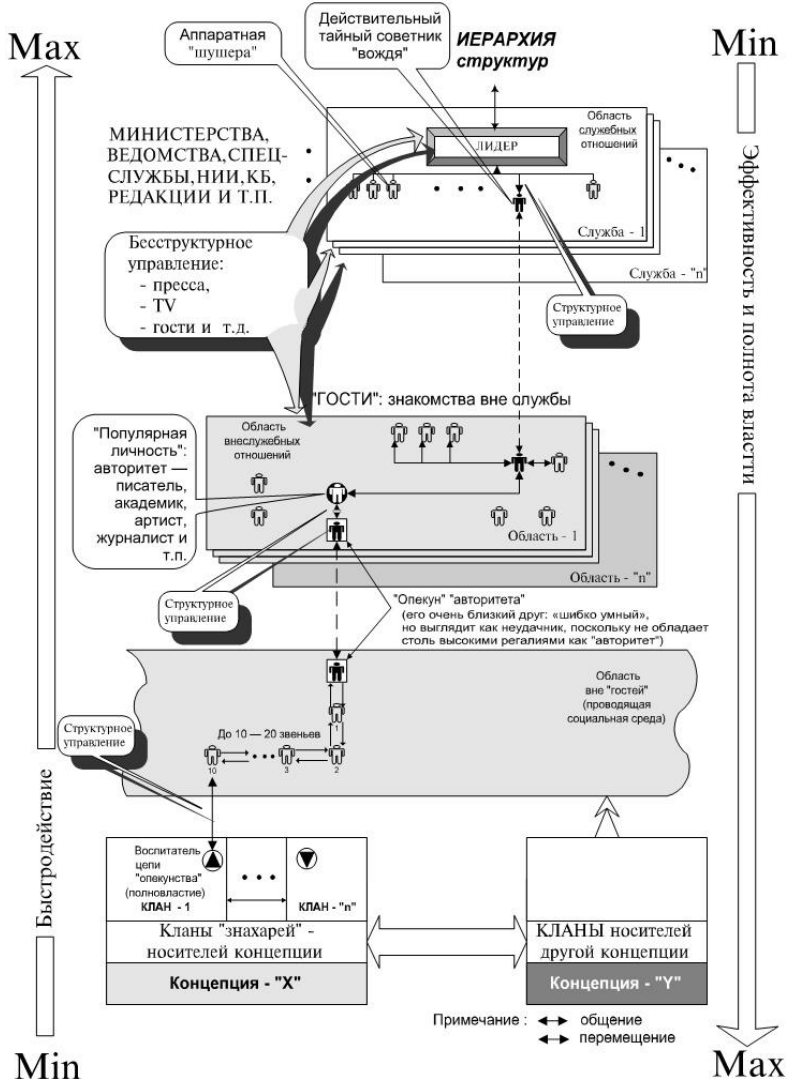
Max

Аппаратная "шушера"

Действительный тайный советник "вождя"

ИЕРАРХИЯ структур

Min

МИНИСТЕРСТВА, ВЕДОМСТВА, СПЕЦ-СЛУЖБЫ, НИИ, КБ, РЕДАКЦИИ И Т.П.

ЛИДЕР

Область служебных отношений

Служба - 1

Служба - "n"

Бесструктурное управление:
- пресса,
- TV
- гости и т.д.

Структурное управление

Эффективность и полнота власти

"ГОСТИ": знакомства вне службы

Область внеслужебных отношений

"Популярная личность": авторитет — писатель, академик, артист, журналист и т.п.

Область - 1

Область - "n"

Структурное управление

"Опекун" "авторитета"
(его очень близкий друг: «шибко умный», но выглядит как неудачник, поскольку не обладает столь высокими регалиями как "авторитет")

Область вне "гостей" (проводящая социальная среда)

Структурное управление

До 10 — 20 звеньев

10 3 2 1

Быстродействие

Воспитатель цепи "опекунства" (полновластие)
КЛАН - 1

КЛАН - "n"

Кланы "знахарей" - носителей концепции

Концепция - "X"

КЛАНЫ носителей другой концепции

Концепция - "Y"

Примечание : общение
перемещение

Min

Max